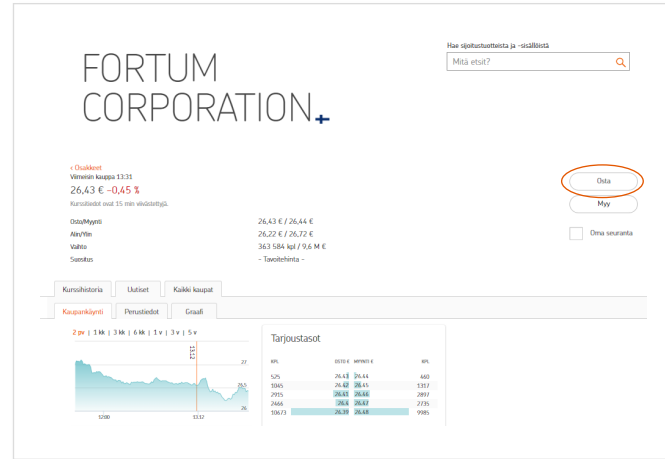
FORTUM CORPORATION

Hae sijoitustuotteista ja -sisällöistä

Mitä etsit?

‹ Osakkeet

Viimeisin kauppa 13:31

26,43 € -0,45 %

Kurssitiedot ovat 15 min viivästettyjä.

| | |
|---|---|
| Osto/Myynti | 26,43 € / 26,44 € |
| Alin/Ylin | 26,22 € / 26,72 € |
| Vaihto | 363 584 kpl / 9,6 M € |
| Suositus | - Tavoitehinta - |

Osta

Myy

Oma seuranta

Kurssihistoria | Uutiset | Kaikki kaupat

Kaupankäynti | Perustiedot | Graafi

2 pv | 1 kk | 3 kk | 6 kk | 1 v | 3 v | 5 v

13:12

27

26,5

26

12:00

13:12

Tarjoustasot

| KPL | OSTO € | MYYNTI € | KPL |
|---|---|---|---|
| 525 | 26.43 | 26.44 | 460 |
| 1045 | 26.42 | 26.45 | 1317 |
| 2915 | 26.41 | 26.46 | 2897 |
| 2466 | 26.4 | 26.47 | 2735 |
| 10673 | 26.39 | 26.48 | 9985 |